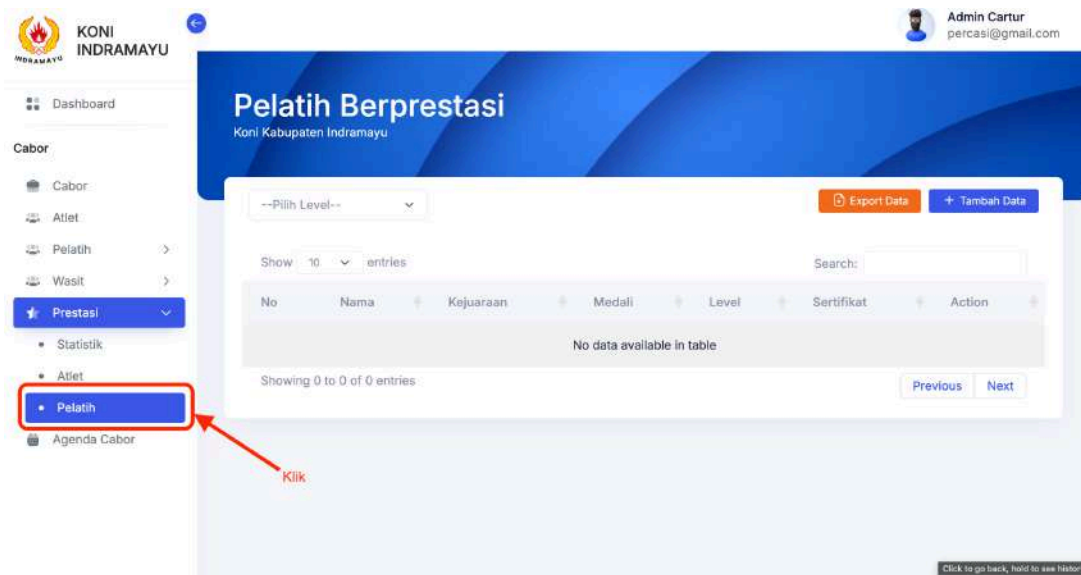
INDRAMAYU

KONI
INDRAMAYU

Admin Cartur
percasi@gmail.com

Dashboard

Cabor

Cabor

Atlet

Pelatih

Wasit

Prestasi

Statistik

Atlet

Pelatih

Agenda Cabor

Pelatih Berprestasi
Koni Kabupaten Indramayu

--Pilih Level--

Export Data

+ Tambah Data

Show 10 entries

Search:

| No | Nama | Kejuaraan | Medali | Level | Sertifikat | Action |
|---|---|---|---|---|---|---|
| No data available in table | | | | | | |

Showing 0 to 0 of 0 entries

Previous

Next

Klik

Click to go back, hold to see history